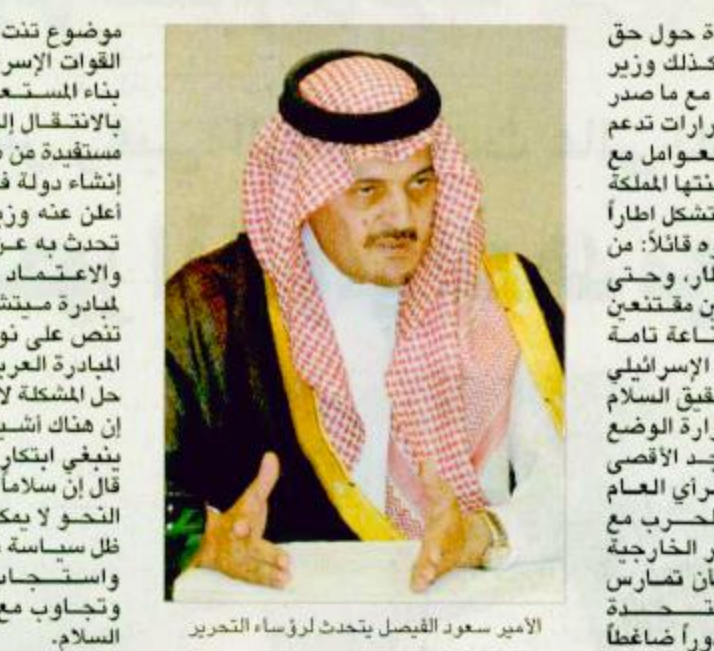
ة حول حق
كذلك وزير
مع ما صدر
رارات تدعم
عوامل مع
نتها المملكة
تشكل اطاراً
ره قائلاً: من
طار، وحتى
ن مقتنعين
ناعة تامة
الإسرائيلي
قيق السلام
رارة الوضع
جد الأقصى
رأي العام
لحرب مع
ر الخارجية
ان تمارس
تحدة
وراً ضاغطاً

الأمير سعود الفيصل يتحدث لرؤساء التحرير

موضوع تنت
القوات الإسر
بناء المستع
بالانتقال إل
مستفيدة من
إنشاء دولة ف
أعلن عنه وز
تحدث به ع
والاعتماد
لمبادرة ميتش
تنص على نو
المبادرة العرب
حل المشكلة لا
إن هناك أشي
ينبغي ابتكار
قال إن سلاماً
النحو لا يمك
ظل سياسة
واستجا
وتجاوب مع
السلام.